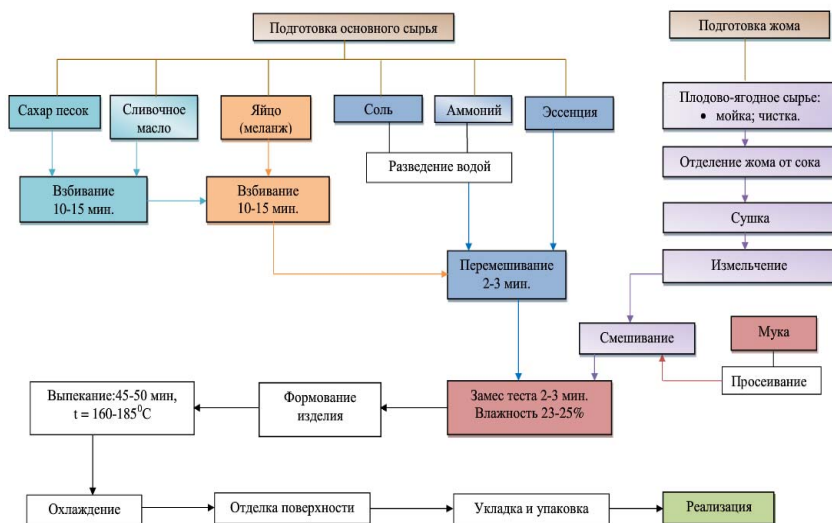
Подготовка основного сырья

Подготовка жома

Сахар песок

Сливочное масло

Яйцо (меланж)

Соль

Аммоний

Эссенция

Плодово-ягодное сырье:
• мойка; чистка.

Разведение водой

Отделение жома от сока

Взбивание 10-15 мин.

Взбивание 10-15 мин.

Сушка

Перемешивание 2-3 мин.

Измельчение

Смешивание

Мука

Просеивание

Выпекание:45-50 мин, t = 160-185$^0$C

Формование изделия

Замес теста 2-3 мин. Влажность 23-25%

Охлаждение

Отделка поверхности

Укладка и упаковка

Реализация